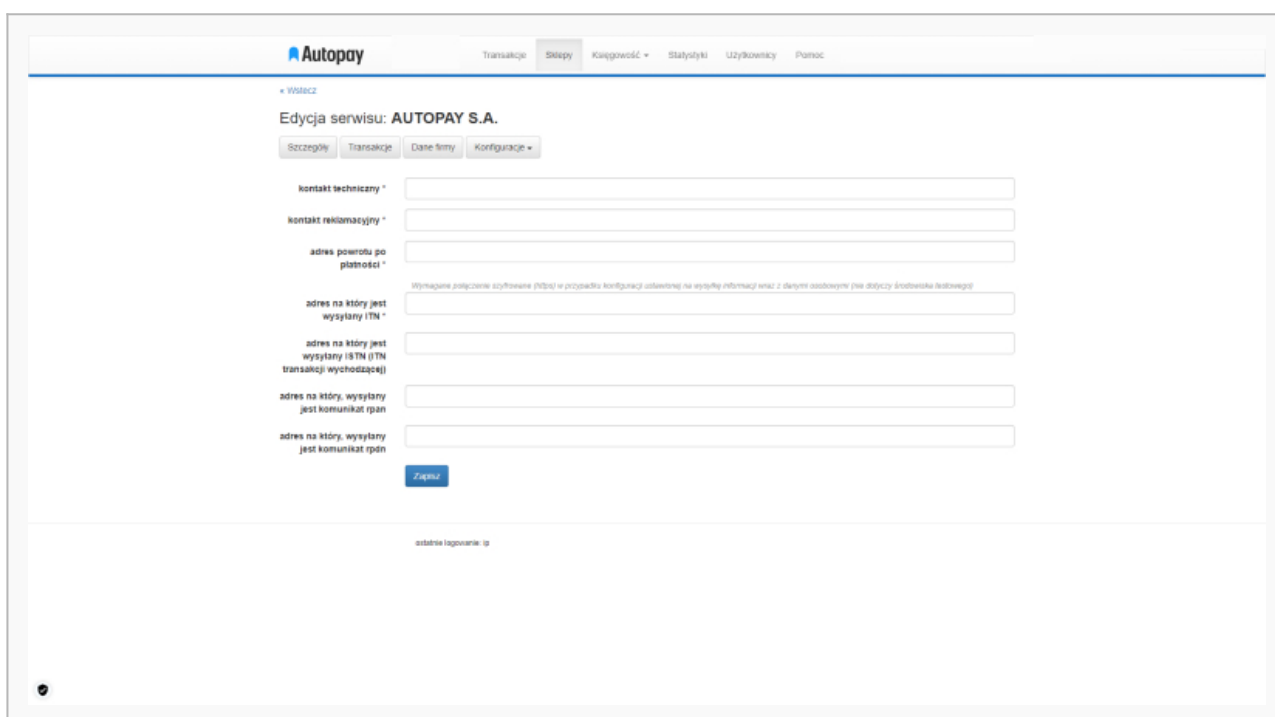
Autopay

Transakcje Sklepy Księgowość ▾ Statystyki Użytkownicy Pomoc

« Wstecz

Edycja serwisu: AUTOPAY S.A.

Szczegóły Transakcje Dane firmy Konfiguracje ▾

kontakt techniczny *

kontakt reklamacyjny *

adres powrotu po płatności *

Wymagane połączenie szyfrowane (https) w przypadku konfiguracji ustawionej na wysyłkę informacji wraz z danymi osobowymi (nie dotyczy środowiska testowego)

adres na który jest wysyłany ITN *

adres na który jest wysyłany ISTN (ITN transakcji wychodzącej)

adres na który, wysyłany jest komunikat rpan

adres na który, wysyłany jest komunikat rpdn

Zapisz

ostatnie logowanie: ip